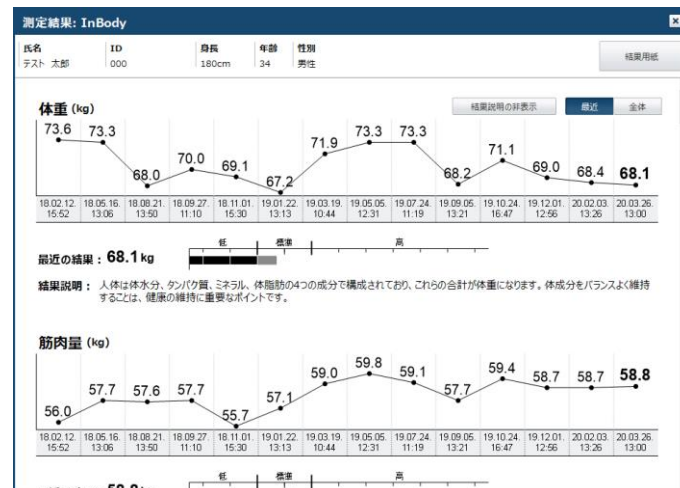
測定結果: InBody

×

| 氏名 | ID | 身長 | 年齢 | 性別 |
|---|---|---|---|---|
| テスト 太郎 | 000 | 180cm | 34 | 男性 |

結果用紙

体重 (kg)

結果説明の非表示 最近 全体

73.6 73.3 68.0 70.0 69.1 67.2 71.9 73.3 73.3 68.2 71.1 69.0 68.4 68.1

| 18.02.12. 15:52 | 18.05.16. 13:06 | 18.08.21. 13:50 | 18.09.27. 11:10 | 18.11.01. 15:30 | 19.01.22. 13:13 | 19.03.19. 10:44 | 19.05.05. 12:31 | 19.07.24. 11:19 | 19.09.05. 13:21 | 19.10.24. 16:47 | 19.12.01. 12:56 | 20.02.03. 13:26 | 20.03.26. 13:00 |
|---|---|---|---|---|---|---|---|---|---|---|---|---|---|

最近の結果 : 68.1 kg

低 標準 高

結果説明 : 人体は体水分、タンパク質、ミネラル、体脂肪の4つの成分で構成されており、これらの合計が体重になります。体成分をバランスよく維持することは、健康の維持に重要なポイントです。

筋肉量 (kg)

56.0 57.7 57.6 57.7 55.7 57.1 59.0 59.8 59.1 57.7 59.4 58.7 58.7 58.8

| 18.02.12. 15:52 | 18.05.16. 13:06 | 18.08.21. 13:50 | 18.09.27. 11:10 | 18.11.01. 15:30 | 19.01.22. 13:13 | 19.03.19. 10:44 | 19.05.05. 12:31 | 19.07.24. 11:19 | 19.09.05. 13:21 | 19.10.24. 16:47 | 19.12.01. 12:56 | 20.02.03. 13:26 | 20.03.26. 13:00 |
|---|---|---|---|---|---|---|---|---|---|---|---|---|---|

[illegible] 58.8 kg

低 標準 高